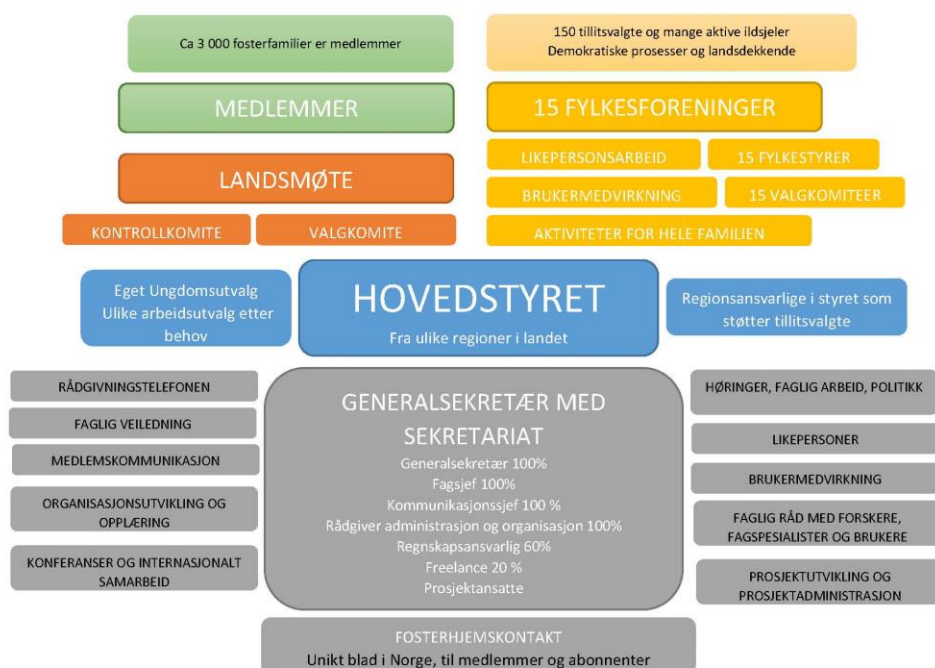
Ca 3 000 fosterfamilier er medlemmer

150 tillitsvalgte og mange aktive ildsjeler
Demokratiske prosesser og landsdekkende

MEDLEMMER

15 FYLKESFORENINGER

LIKEPERSONSARBEID

15 FYLKESTYRER

LANDSMØTE

BRUKERMEDVIRKNING

15 VALGKOMITEER

KONTROLLKOMITE

VALGKOMITE

AKTIVITETER FOR HELE FAMILIEN

Eget Ungdomsutvalg
Ulike arbeidsutvalg etter behov

HOVEDSTYRET
Fra ulike regioner i landet

Regionsansvarlige i styret som støtter tillitsvalgte

RÅDGIVNINGSTELEFONEN

FAGLIG VEILEDNING

MEDLEMSKOMMUNIKASJON

ORGANISASJONSUTVIKLING OG OPPLÆRING

KONFERANSER OG INTERNASJONALT SAMARBEID

GENERALSEKRETÆR MED SEKRETARIAT
Generalsekretær 100%
Fagsjef 100%
Kommunikasjonssjef 100 %
Rådgiver administrasjon og organisasjon 100%
Regnskapsansvarlig 60%
Freelance 20 %
Prosjektansatte

HØRINGER, FAGLIG ARBEID, POLITIKK

LIKEPERSONER

BRUKERMEDVIRKNING

FAGLIG RÅD MED FORSKERE, FAGSPESIALISTER OG BRUKERE

PROSJEKTUTVIKLING OG PROSJEKTADMINISTRASJON

FOSTERHJEMSKONTAKT
Unikt blad i Norge, til medlemmer og abonnenter